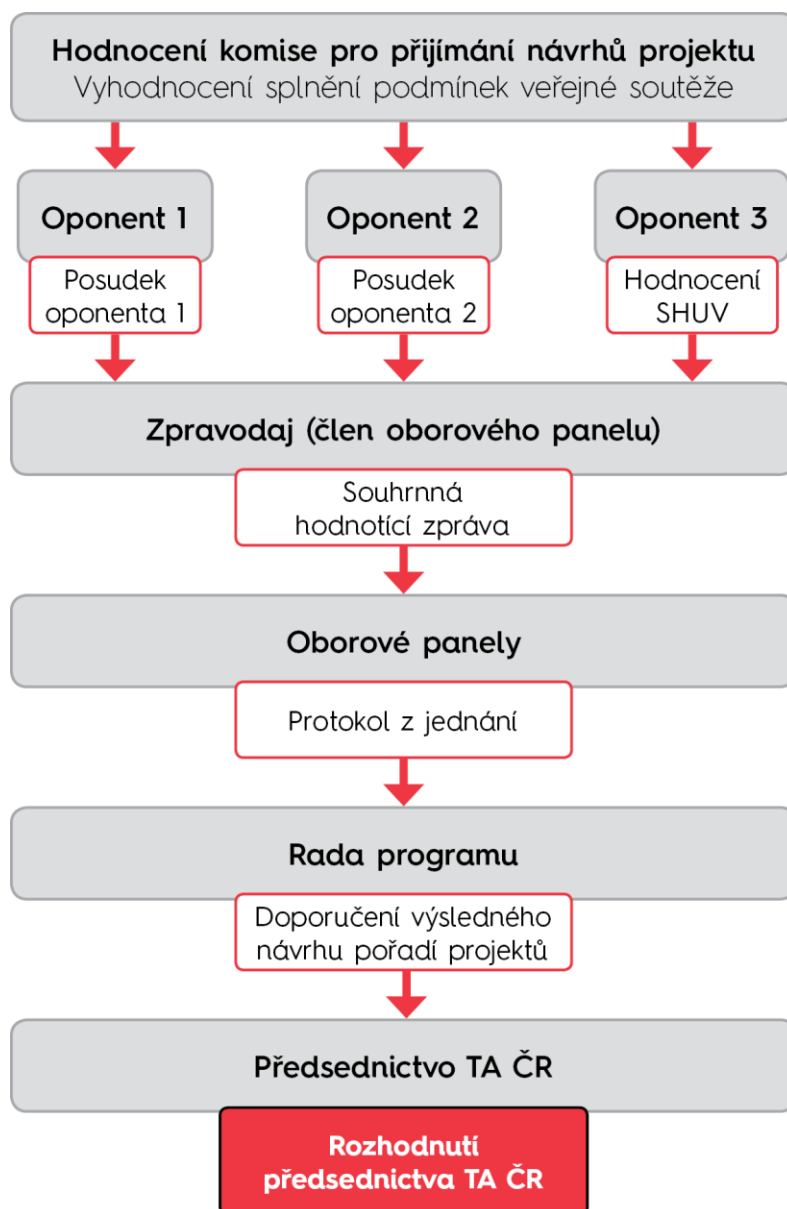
Hodnocení komise pro přijímání návrhů projektu
Vyhodnocení splnění podmínek veřejné soutěže

Oponent 1

Posudek oponenta 1

Oponent 2

Posudek oponenta 2

Oponent 3

Hodnocení SHUV

Zpravodaj (člen oborového panelu)

Souhrnná hodnotící zpráva

Oborové panely

Protokol z jednání

Rada programu

Doporučení výsledného návrhu pořadí projektů

Předsednictvo TA ČR

Rozhodnutí předsednictva TA ČR